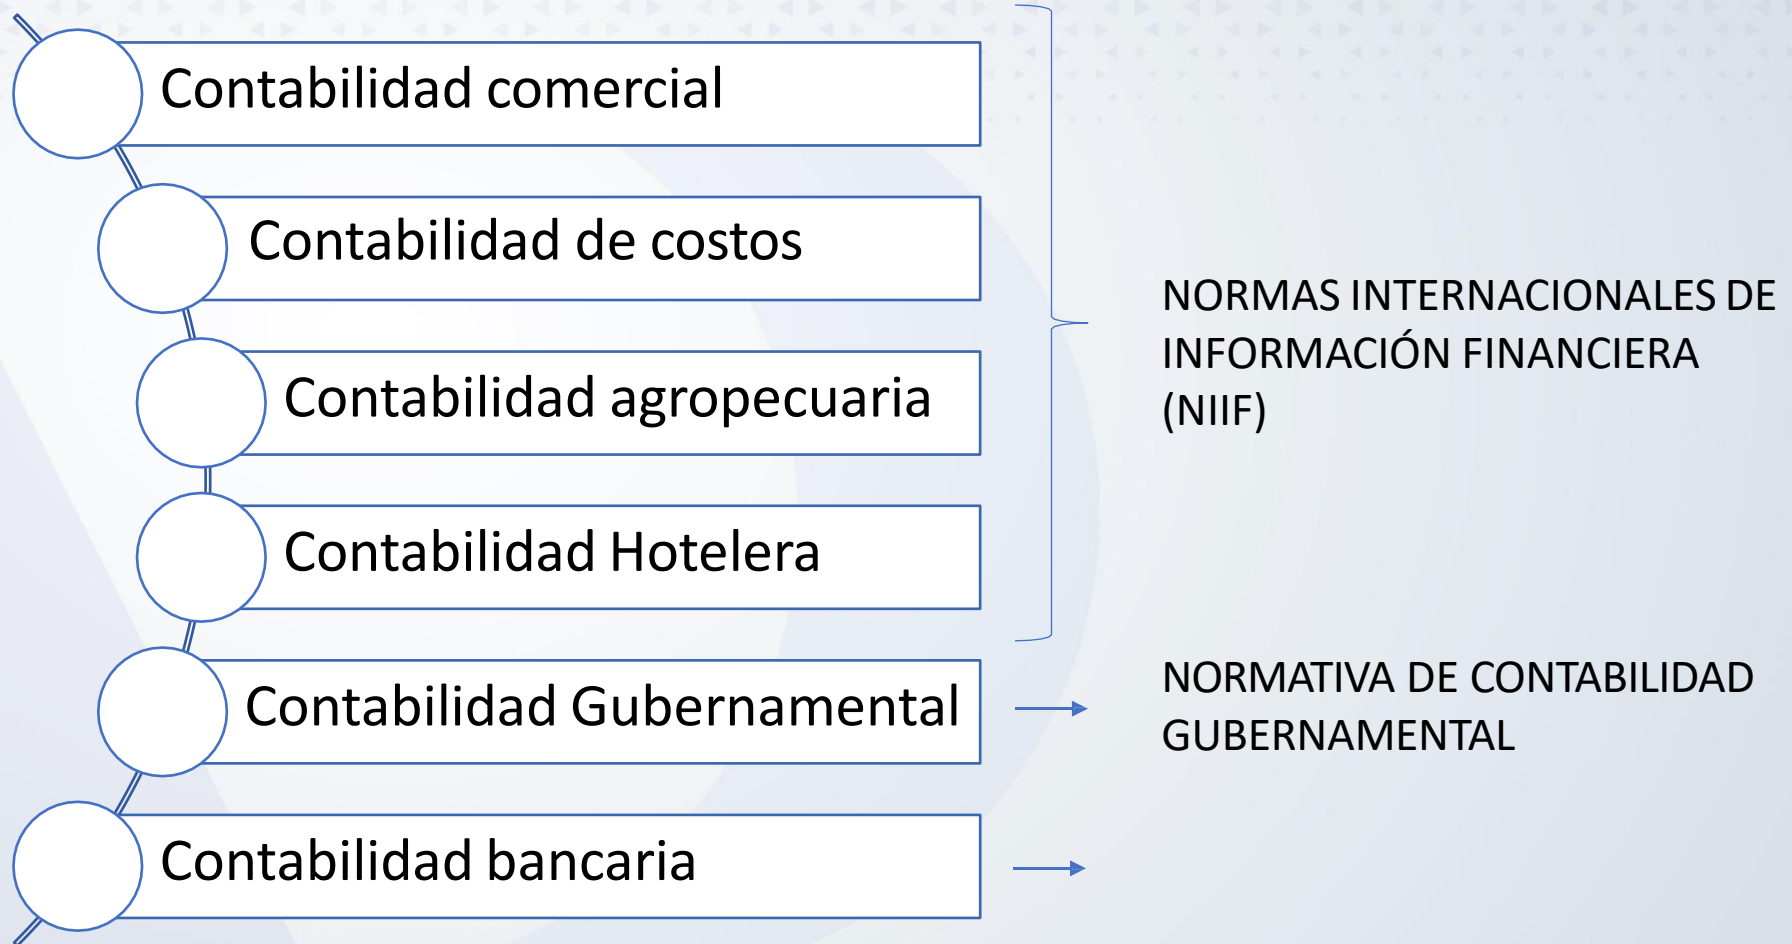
Contabilidad comercial

Contabilidad de costos

Contabilidad agropecuaria

Contabilidad Hotelera

Contabilidad Gubernamental

Contabilidad bancaria

NORMAS INTERNACIONALES DE INFORMACIÓN FINANCIERA (NIIF)

NORMATIVA DE CONTABILIDAD GUBERNAMENTAL